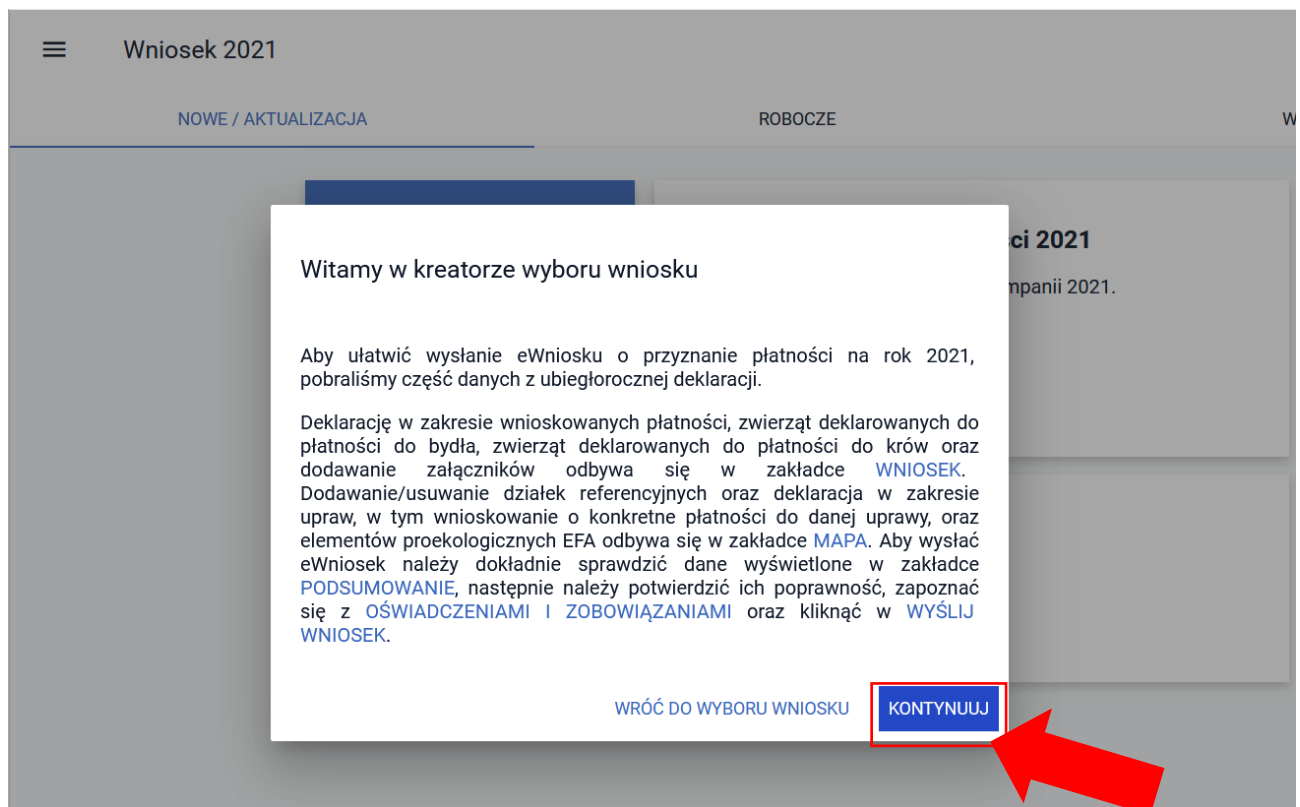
Wniosek 2021

NOWE / AKTUALIZACJA

ROBOCZE

W

ci 2021

mpanii 2021.

Witamy w kreatorze wyboru wniosku

Aby ułatwić wysłanie eWniosku o przyznanie płatności na rok 2021, pobraliśmy część danych z ubiegłorocznej deklaracji.

Deklarację w zakresie wnioskowanych płatności, zwierząt deklarowanych do płatności do bydła, zwierząt deklarowanych do płatności do krów oraz dodawanie załączników odbywa się w zakładce WNIOSEK. Dodawanie/usuwanie działek referencyjnych oraz deklaracja w zakresie upraw, w tym wnioskowanie o konkretne płatności do danej uprawy, oraz elementów proekologicznych EFA odbywa się w zakładce MAPA. Aby wysłać eWniosek należy dokładnie sprawdzić dane wyświetlone w zakładce PODSUMOWANIE, następnie należy potwierdzić ich poprawność, zapoznać się z OŚWIADCZENIAMI I ZOBOWIĄZANIAMI oraz kliknąć w WYŚLIJ WNIOSEK.

WRÓĆ DO WYBORU WNIOSKU

KONTYNUUJ